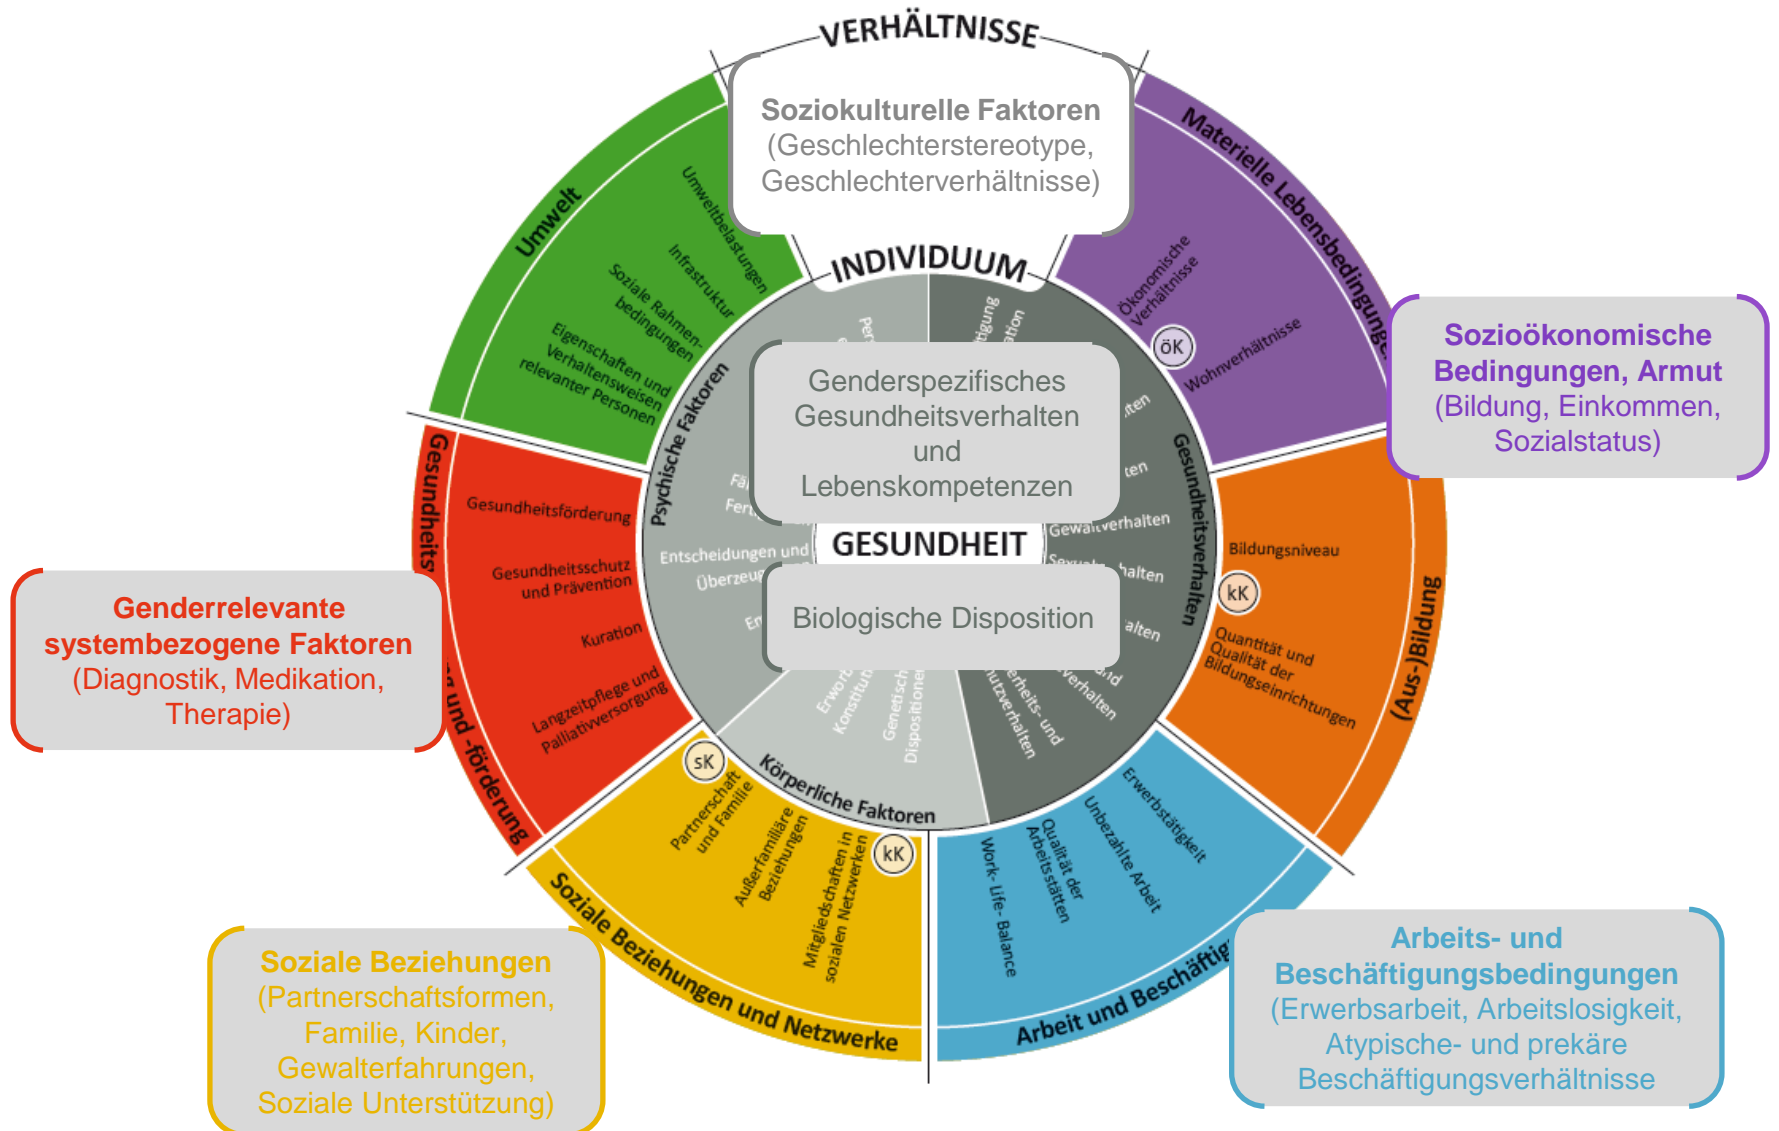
VERHÄLTNISSE

Soziokulturelle Faktoren
(Geschlechterstereotype, Geschlechterverhältnisse)

Umwelt

Umweltbelastungen

Infrastruktur

Soziale Rahmenbedingungen

Eigenschaften und Verhaltensweisen relevanter Personen

Materielle Lebensbedingunge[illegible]

Ökonomische Verhältnisse

öK

Wohnverhältnisse

Sozioökonomische Bedingungen, Armut
(Bildung, Einkommen, Sozialstatus)

INDIVIDUUM

Psychische Faktoren

Gesundheitsverhalten

Genderspezifisches Gesundheitsverhalten und Lebenskompetenzen

GESUNDHEIT

Biologische Disposition

Entscheidungen und Überzeu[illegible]

Gewaltverhalten

Körperliche Faktoren

Erwor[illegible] Konstitu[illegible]

Genetisch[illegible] Dispositionen

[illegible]rheits- und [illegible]utzverhalten

Gesundheits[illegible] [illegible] und -förderung

Gesundheitsförderung

Gesundheitsschutz und Prävention

Kuration

Langzeitpflege und Palliativversorgung

Genderrelevante systembezogene Faktoren
(Diagnostik, Medikation, Therapie)

Bildungsniveau

kK

Quantität und Qualität der Bildungseinrichtungen

(Aus-)Bildung

sK

Partnerschaft und Familie

Außerfamiliäre Beziehungen

Mitgliedschaften in sozialen Netzwerken

kK

Soziale Beziehungen und Netzwerke

Soziale Beziehungen
(Partnerschaftsformen, Familie, Kinder, Gewalterfahrungen, Soziale Unterstützung)

Erwerbstätigkeit

Unbezahlte Arbeit

Qualität der Arbeitsstätten

Work- Life- Balance

Arbeit und Beschäftig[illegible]

Arbeits- und Beschäftigungsbedingungen
(Erwerbsarbeit, Arbeitslosigkeit, Atypische- und prekäre Beschäftigungsverhältnisse